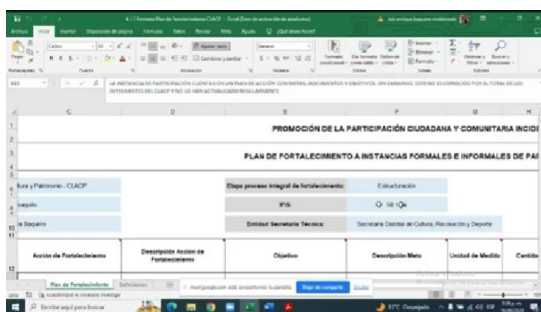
4.1 Formato Plan de fortalecimiento CLACP - Excel (Error de activación de productos)

Archivo Inicio Insertar Disposición de página Fórmulas Datos Revisar Vista Ayuda ¿Qué desea hacer?

Calibri General Formato condicional Dar formato como tabla Estilos de celda Insertar Eliminar Formato Ordenar y filtrar Buscar y seleccionar

Portapapeles Fuente Alineación Número Estilos Celdas Edición

B10 LA INSTANCIA DE PARTICIPACIÓN CUENTA CON UN PLAN DE ACCIÓN CON METAS, DOCUMENTOS Y OBJETIVOS. SIN EMBARGO, ESTE NO ES CONOCIDO POR EL TOTAL DE LOS INTEGRANTES DEL CLACP Y NO LO HAN ACTUALIZADO REGULARMENTE

C D E F G H

PROMOCIÓN DE LA PARTICIPACIÓN CIUDADANA Y COMUNITARIA INCID

PLAN DE FORTALECIMIENTO A INSTANCIAS FORMALES E INFORMALES DE PA

Arte y Patrimonio - CLACP

Etapa proceso integral de fortalecimiento: Estructuración

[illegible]

IFIS: 58.10

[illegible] Bosquero

Entidad Secretaría Técnica: Secretaría Distrital de Cultura, Recreación y Deporte

Acción de Fortalecimiento

Descripción Acción de Fortalecimiento

Objetivo

Descripción Meta

Unidad de Medida

Cantida

Plan de Fortalecimiento Definiciones

meet.google.com está compartiendo tu pantalla. Dejar de compartir Ocultar

Listo Accesibilidad: es necesario investigar

Escribe aquí para buscar

31°C Despejado